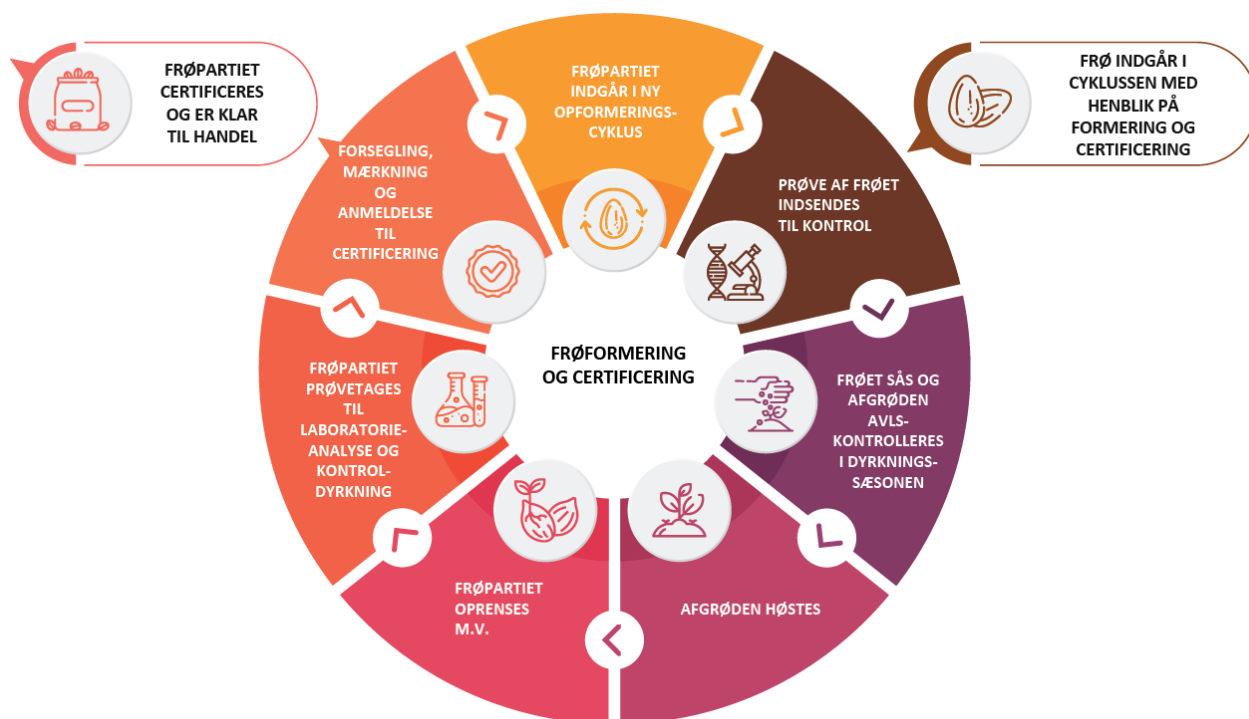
FRØPARTIET CERTIFICERES OG ER KLAR TIL HANDEL

FRØPARTIET INDGÅR I NY OPFORMERINGS-CYKLUS

FRØ INDGÅR I CYKLUSSEN MED HENBLIK PÅ FORMERING OG CERTIFICERING

FORSEGLING, MÆRKNING OG ANMELDELSE TIL CERTIFICERING

PRØVE AF FRØET INDSENDES TIL KONTROL

FRØFORMERING OG CERTIFICERING

FRØPARTIET PRØVETAGES TIL LABORATORIE-ANALYSE OG KONTROL-DYRKNING

FRØET SÅS OG AFGRØDEN AVLS-KONTROLLERES I DYRKNINGS-SÆSONEN

FRØPARTIET OPRENSES M.V.

AFGRØDEN HØSTES